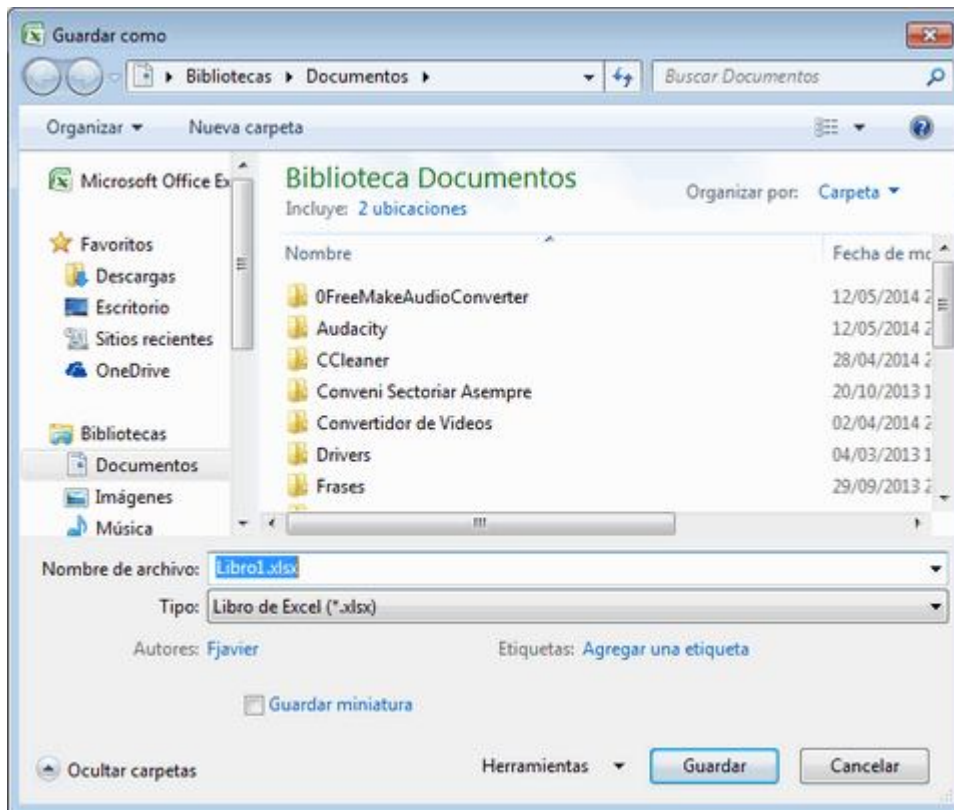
Guardar como

Bibliotecas ▸ Documentos ▸

Buscar Documentos

Organizar ▾ Nueva carpeta

Microsoft Office Ex

Favoritos
Descargas
Escritorio
Sitios recientes
OneDrive

Bibliotecas
Documentos
Imágenes
Música

Biblioteca Documentos
Incluye: 2 ubicaciones

Organizar por: Carpeta ▾

| Nombre | Fecha de mo |
|---|---|
| 0FreeMakeAudioConverter | 12/05/2014 2 |
| Audacity | 12/05/2014 2 |
| CCleaner | 28/04/2014 2 |
| Conveni Sectoriar Asempre | 20/10/2013 1 |
| Convertidor de Videos | 02/04/2014 2 |
| Drivers | 04/03/2013 1 |
| Frases | 29/09/2013 2 |

Nombre de archivo: Libro1.xlsx

Tipo: Libro de Excel (*.xlsx)

Autores: Fjavier

Etiquetas: Agregar una etiqueta

Guardar miniatura

Ocultar carpetas

Herramientas ▾

Guardar

Cancelar